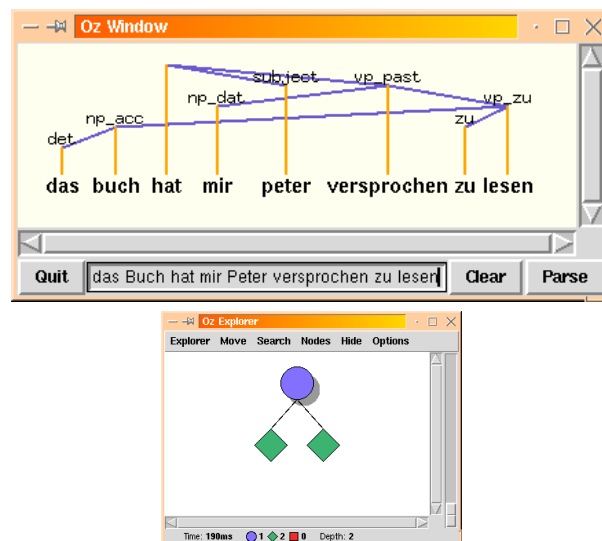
Oz Window

subject
vp_past
np_dat
np_acc
vp_zu
zu
det

das buch hat mir peter versprochen zu lesen

Quit
das Buch hat mir Peter versprochen zu lesen
Clear
Parse

Oz Explorer
Explorer Move Search Nodes Hide Options

Time: 190ms 1 2 0 Depth: 2